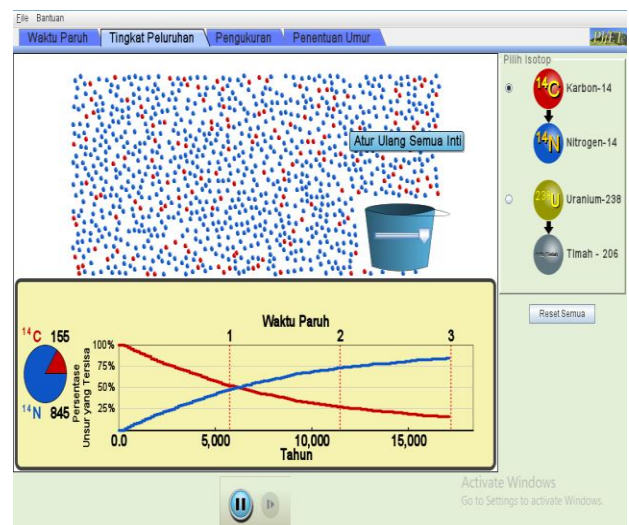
File Bantuan

Waktu Paruh | Tingkat Peluruhan | Pengukuran | Penentuan Umur

PhET

Pilih Isotop

$^{14}C$ Karbon-14

$^{14}N$ Nitrogen-14

$^{238}U$ Uranium-238

Timah - 206

Atur Ulang Semua Inti

Reset Semua

Waktu Paruh

$^{14}C$ 155

$^{14}N$ 845

Persentase Unsur yang Tersisa

100%
75%
50%
25%

1
2
3

0.0
5,000
10,000
15,000
Tahun

Activate Windows
Go to Settings to activate Windows.